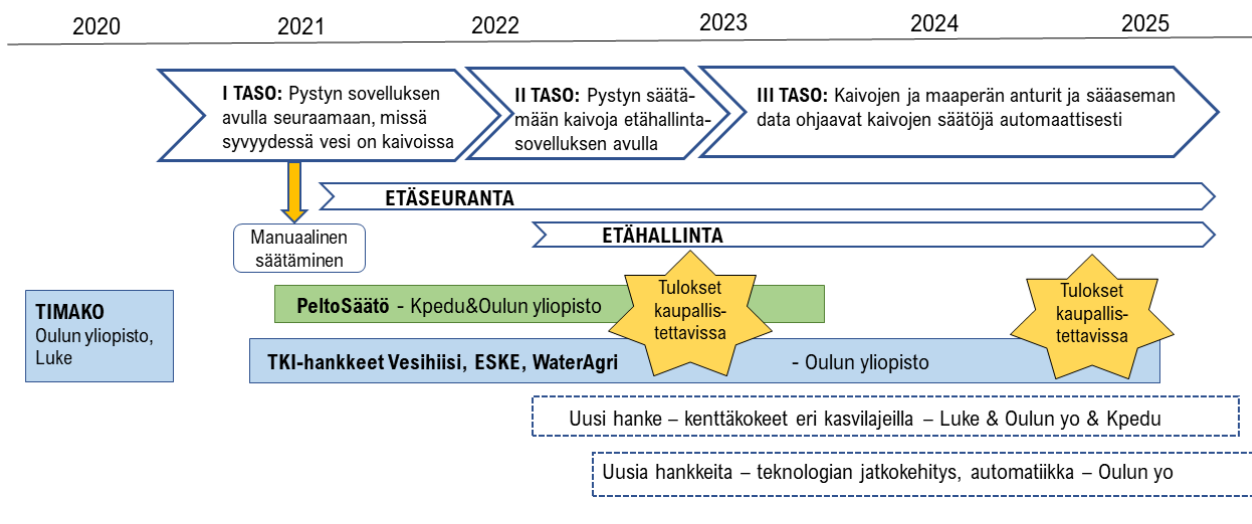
2020 2021 2022 2023 2024 2025

I TASO: Pystyn sovelluksen avulla seuraamaan, missä syvyydessä vesi on kaivoissa

II TASO: Pystyn säätämään kaivoja etähallintasovelluksen avulla

III TASO: Kaivojen ja maaperän anturit ja sääaseman data ohjaavat kaivojen säätöjä automaattisesti

ETÄSEURANTA

Manuaalinen säätäminen

ETÄHALLINTA

TIMAKO
Oulun yliopisto, Luke

PeltoSäätö - Kpedu&Oulun yliopisto

Tulokset kaupallistettavissa

Tulokset kaupallistettavissa

TKI-hankkeet Vesihiisi, ESKE, WaterAgri - Oulun yliopisto

Uusi hanke – kenttäkokeet eri kasvilajeilla – Luke & Oulun yo & Kpedu

Uusia hankkeita – teknologian jatkokehitys, automatiikka – Oulun yo